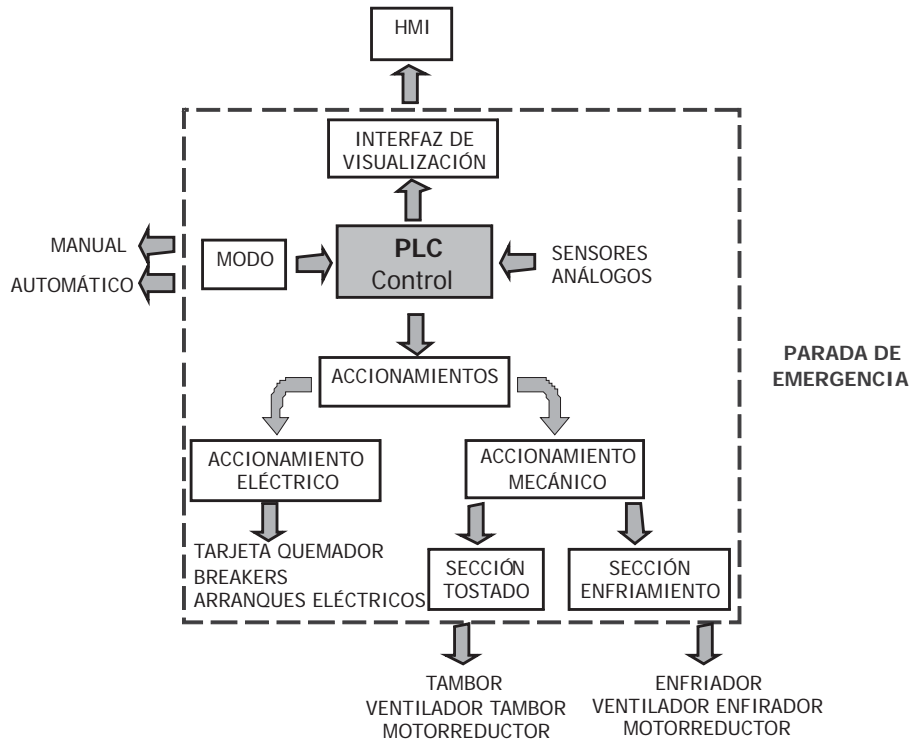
HMI

INTERFAZ DE VISUALIZACIÓN

MANUAL

AUTOMÁTICO

MODO

PLC
Control

SENSORES ANÁLOGOS

PARADA DE EMERGENCIA

ACCIONAMIENTOS

ACCIONAMIENTO ELÉCTRICO

ACCIONAMIENTO MECÁNICO

TARJETA QUEMADOR
BREAKERS
ARRANQUES ELÉCTRICOS

SECCIÓN TOSTADO

SECCIÓN ENFRIAMIENTO

TAMBOR
VENTILADOR TAMBOR
MOTORREDUCTOR

ENFRIADOR
VENTILADOR ENFIRADOR
MOTORREDUCTOR